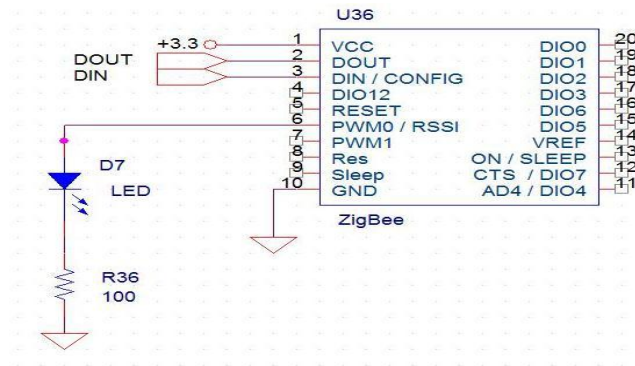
U36

+3.3

DOUT
DIN

1 VCC
2 DOUT
3 DIN / CONFIG
4 DIO12
5 RESET
6 PWM0 / RSSI
7 PWM1
8 Res
9 Sleep
10 GND

DIO0 20
DIO1 19
DIO2 18
DIO3 17
DIO6 16
DIO5 15
VREF 14
ON / SLEEP 13
CTS / DIO7 12
AD4 / DIO4 11

ZigBee

D7
LED

R36
100